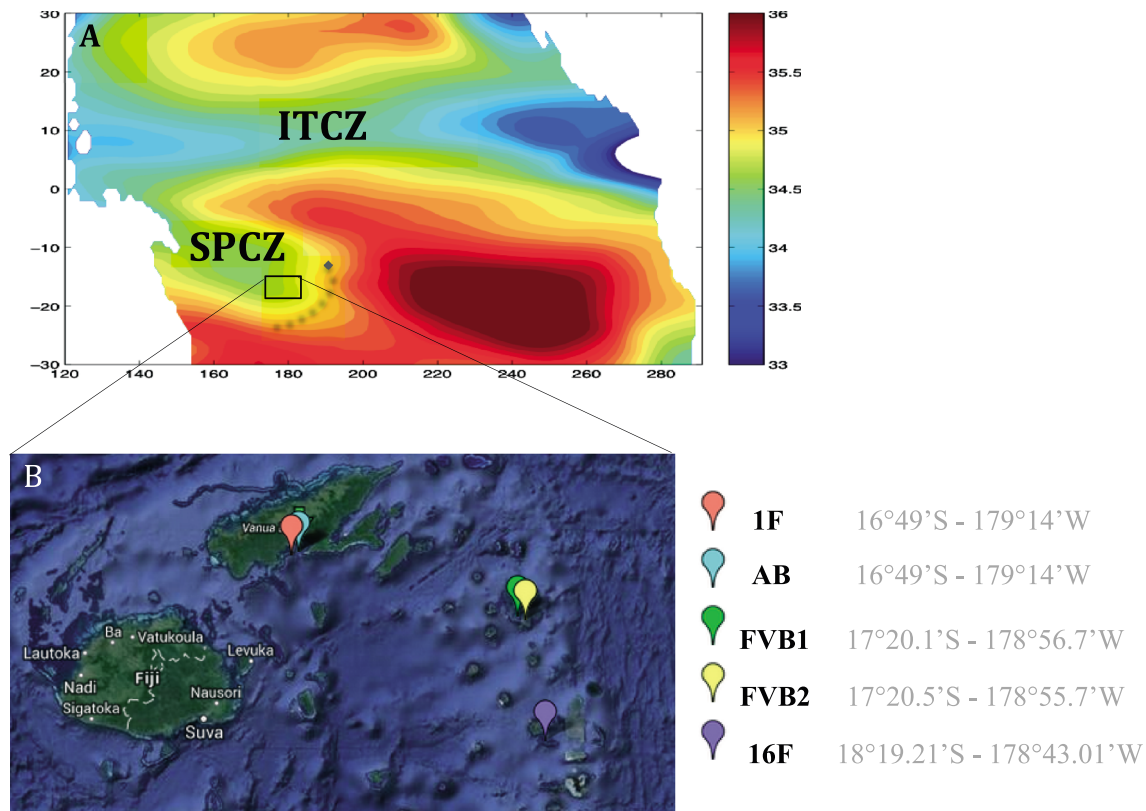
A

30
20
10
0
-10
-20
-30

120 140 160 180 200 220 240 260 280

ITCZ

SPCZ

36
35.5
35
34.5
34
33.5
33

B

Vanua

Ba Vatukoula
Lautoka
Levuka
Nadi Fiji
Nausori
Sigatoka
Suva

1F 16°49'S - 179°14'W

AB 16°49'S - 179°14'W

FVB1 17°20.1'S - 178°56.7'W

FVB2 17°20.5'S - 178°55.7'W

16F 18°19.21'S - 178°43.01'W